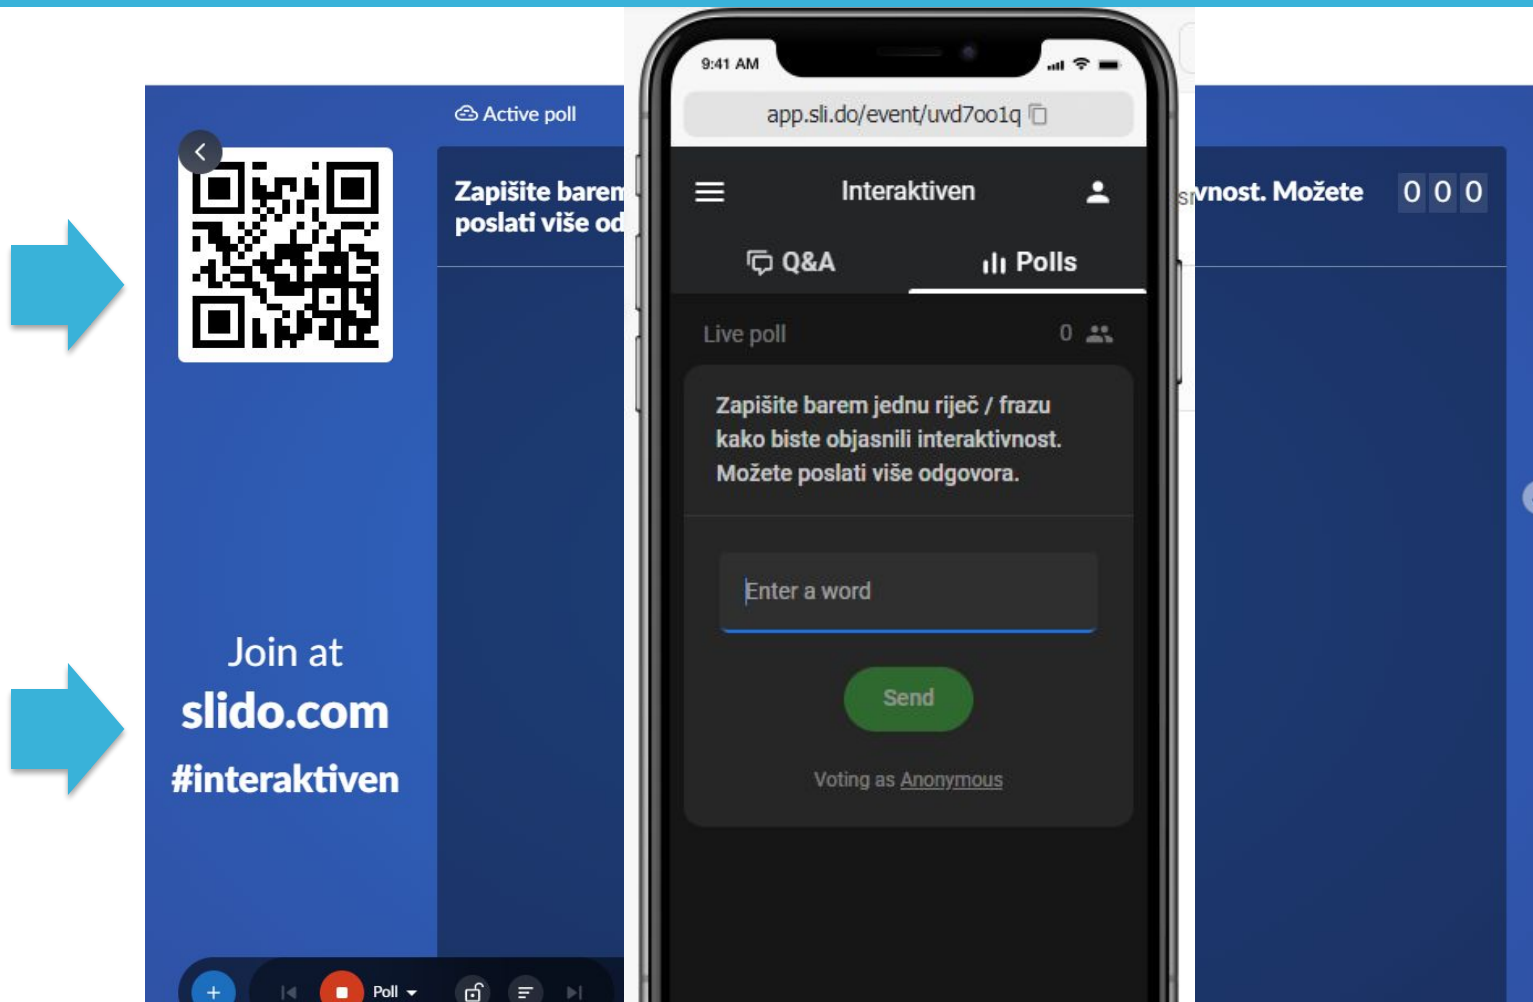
Active poll

Zapišite barem
poslati više od

vnost. Možete

0 0 0

Join at
slido.com
#interaktiven

Poll

9:41 AM

app.sli.do/event/uvd7oo1q

Interaktiven

Q&A

Polls

Live poll

0

Zapišite barem jednu riječ / frazu kako biste objasnili interaktivnost. Možete poslati više odgovora.

Enter a word

Send

Voting as Anonymous